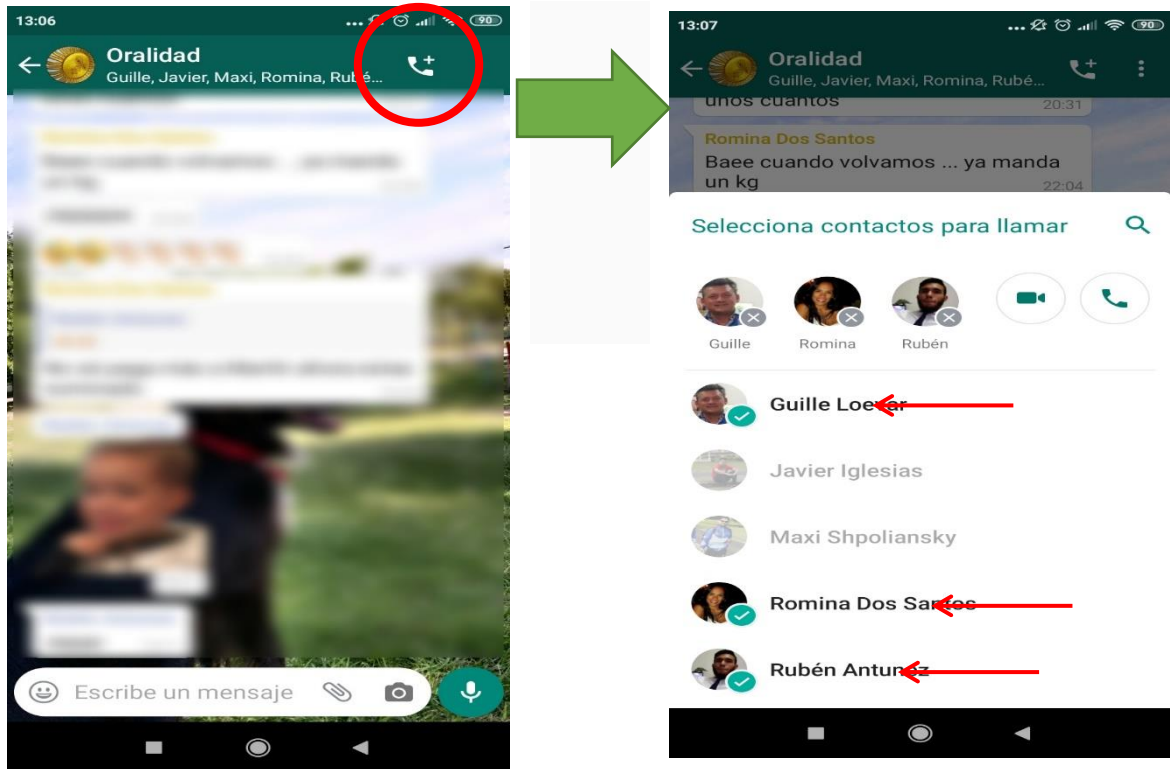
13:06

Oraldad

Oralidad
Guille, Javier, Maxi, Romina, Rubé...

Escribe un mensaje

13:07

Oralidad
Guille, Javier, Maxi, Romina, Rubé...

unos cuantos 20:31

Romina Dos Santos
Baee cuando volvamos ... ya manda un kg 22:04

Selecciona contactos para llamar

Guille Romina Rubén

Guille Loe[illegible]

Javier Iglesias

Maxi Shpoliansky

Romina Dos Sa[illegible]os

Rubén Antun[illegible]z